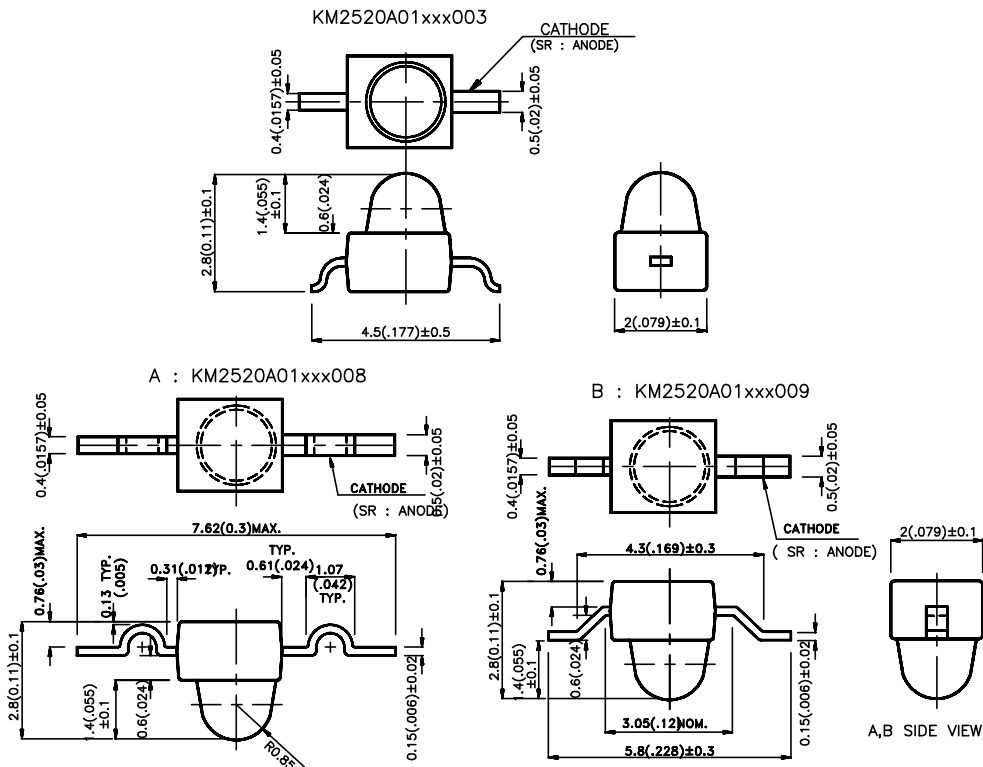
KM2520A01xxx003

CATHODE
(SR : ANODE)

0.4(.0157)±0.05
0.5(.02)±0.05
2.8(0.11)±0.1
1.4(.055) ±0.1
0.6(.024)
4.5(.177)±0.5
2(.079)±0.1

A : KM2520A01xxx008

0.4(.0157)±0.05
0.5(.02)±0.05
CATHODE
(SR : ANODE)
7.62(0.3)MAX.
0.76(.03)MAX.
0.13 TYP. (.005)
0.31(.012)TYP.
TYP.
0.61(.024)
1.07 (.042) TYP.
2.8(0.11)±0.1
1.4(.055) ±0.1
0.6(.024)
0.15(.006)±0.02
R0.85

B : KM2520A01xxx009

0.4(.0157)±0.05
0.5(.02)±0.05
CATHODE
( SR : ANODE)
2(.079)±0.1
0.76(.03)MAX.
4.3(.169)±0.3
2.8(0.11)±0.1
1.4(.055) ±0.1
0.6(.024)
0.15(.006)±0.02
3.05(.12)NOM.
5.8(.228)±0.3
A,B SIDE VIEW